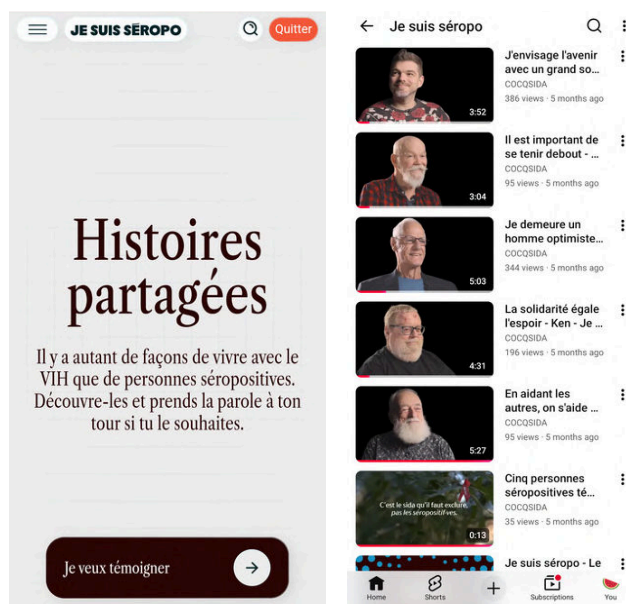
JE SUIS SÉROPO

Quitter

Histoires partagées

Il y a autant de façons de vivre avec le VIH que de personnes séropositives. Découvre-les et prends la parole à ton tour si tu le souhaites.

Je veux témoigner

Je suis séropo

J'envisage l'avenir avec un grand so...
COCQSIDA
386 views · 5 months ago
3:52

Il est important de se tenir debout - ...
COCQSIDA
95 views · 5 months ago
3:04

Je demeure un homme optimiste...
COCQSIDA
344 views · 5 months ago
5:03

La solidarité égale l'espoir - Ken - Je ...
COCQSIDA
196 views · 5 months ago
4:31

En aidant les autres, on s'aide ...
COCQSIDA
95 views · 5 months ago
5:27

Cinq personnes séropositives té...
COCQSIDA
35 views · 5 months ago
C'est le sida qu'il faut exclure, pas les séropositives.
0:13

Je suis séropo - Le

Home
Shorts
Subscriptions
You